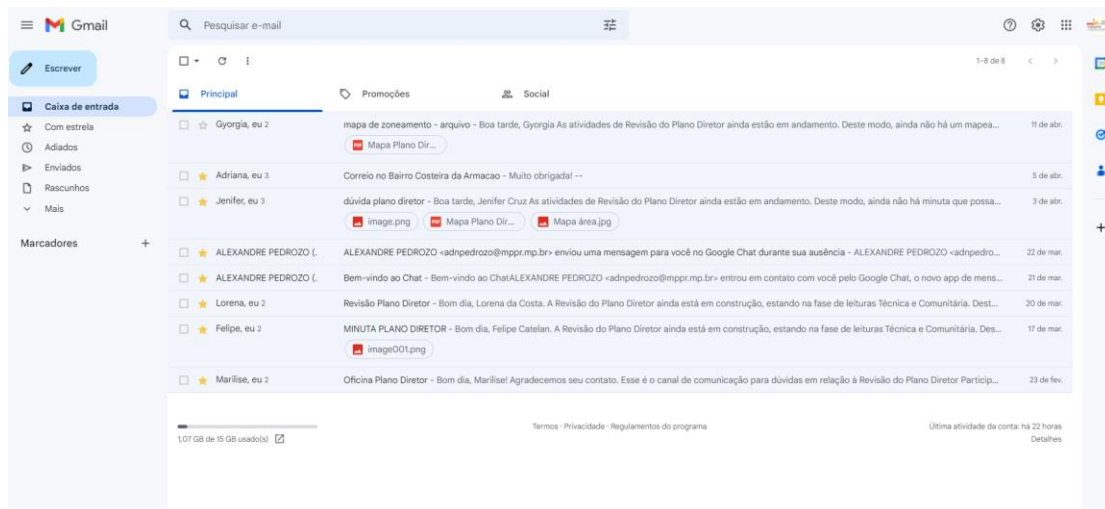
Gmail

Pesquisar e-mail

Escrever

Caixa de entrada
Com estrela
Adiados
Enviados
Rascunhos
Mais

Marcadores +

1-8 de 8

Principal
Promoções
Social

Gyorgia, eu 2 — mapa de zoneamento - arquivo - Boa tarde, Gyorgia As atividades de Revisão do Plano Diretor ainda estão em andamento. Deste modo, ainda não há um mapea... — 11 de abr.
Mapa Plano Dir...

Adriana, eu 3 — Correio no Bairro Costeira da Armacao - Muito obrigada! -- — 5 de abr.

Jenifer, eu 3 — dúvida plano diretor - Boa tarde, Jenifer Cruz As atividades de Revisão do Plano Diretor ainda estão em andamento. Deste modo, ainda não há minuta que possa... — 3 de abr.
image.png
Mapa Plano Dir...
Mapa área.jpg

ALEXANDRE PEDROZO (. — ALEXANDRE PEDROZO <adnpedrozo@mppr.mp.br> enviou uma mensagem para você no Google Chat durante sua ausência - ALEXANDRE PEDROZO <adnpedro... — 22 de mar.

ALEXANDRE PEDROZO (. — Bem-vindo ao Chat - Bem-vindo ao ChatALEXANDRE PEDROZO <adnpedrozo@mppr.mp.br> entrou em contato com você pelo Google Chat, o novo app de mens... — 21 de mar.

Lorena, eu 2 — Revisão Plano Diretor - Bom dia, Lorena da Costa. A Revisão do Plano Diretor ainda está em construção, estando na fase de leituras Técnica e Comunitária. Dest... — 20 de mar.

Felipe, eu 2 — MINUTA PLANO DIRETOR - Bom dia, Felipe Catelan. A Revisão do Plano Diretor ainda está em construção, estando na fase de leituras Técnica e Comunitária. Des... — 17 de mar.
image001.png

Marilise, eu 2 — Oficina Plano Diretor - Bom dia, Marilise! Agradecemos seu contato. Esse é o canal de comunicação para dúvidas em relação à Revisão do Plano Diretor Particip... — 23 de fev.

1,07 GB de 15 GB usado(s)

Termos · Privacidade · Regulamentos do programa

Última atividade da conta: há 22 horas
Detalhes